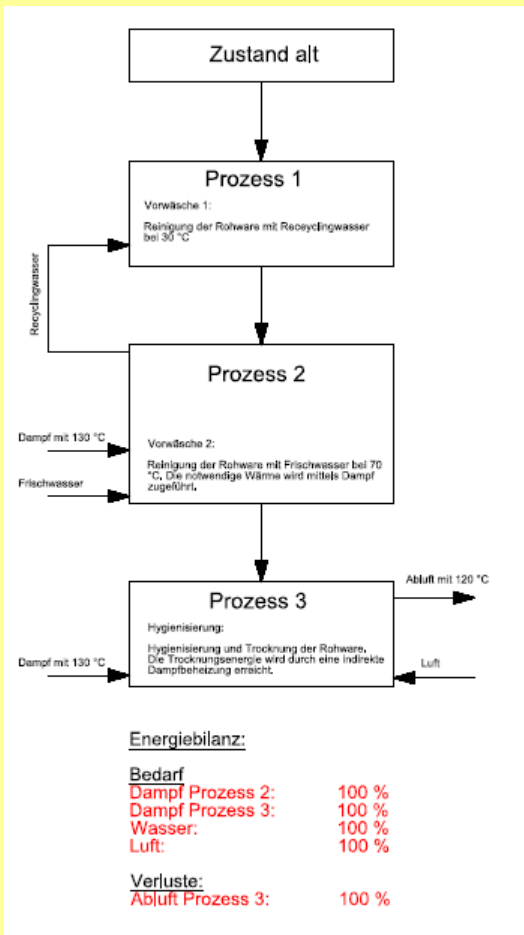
Zustand alt

Prozess 1

Vorwäsche 1:

Reinigung der Rohware mit Recyclingwasser bei 30 °C

Recyclingwasser

Prozess 2

Dampf mit 130 °C

Frischwasser

Vorwäsche 2:

Reinigung der Rohware mit Frischwasser bei 70 °C. Die notwendige Wärme wird mittels Dampf zugeführt.

Prozess 3

Abluft mit 120 °C

Hygienisierung:

Hygienisierung und Trocknung der Rohware. Die Trocknungsenergie wird durch eine indirekte Dampfbeheizung erreicht.

Dampf mit 130 °C

Luft

Energiebilanz:

Bedarf
Dampf Prozess 2: 100 %
Dampf Prozess 3: 100 %
Wasser: 100 %
Luft: 100 %

Verluste:
Abluft Prozess 3: 100 %